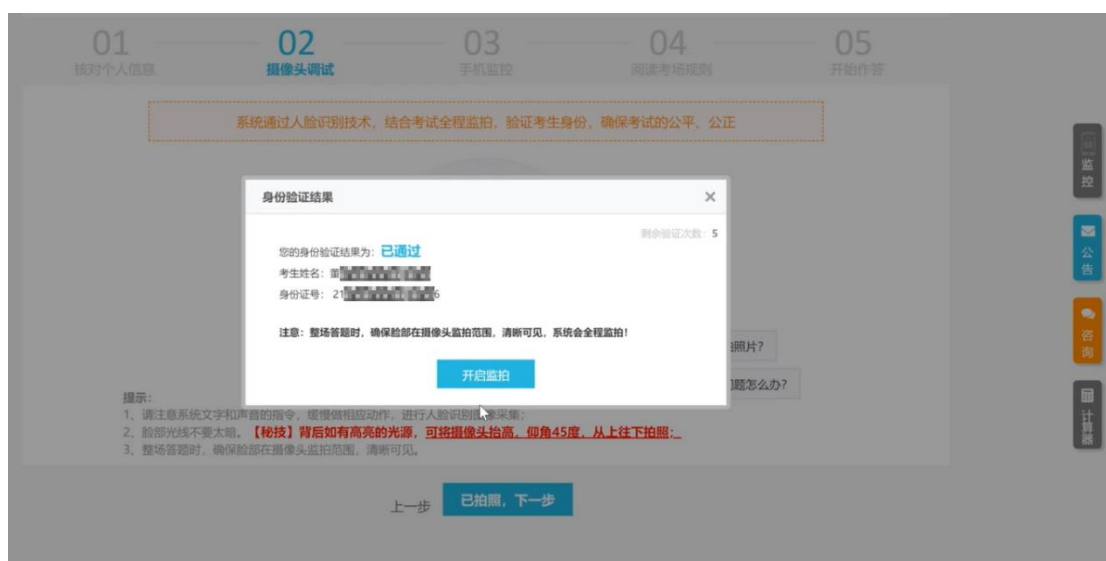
01
核对个人信息

02
摄像头调试

03
手机监控

04
阅读考场规则

05
开始作答

系统通过人脸识别技术，结合考试全程监拍，验证考生身份，确保考试的公平、公正

身份验证结果 ×

剩余验证次数：5

您的身份验证结果为：已通过
考生姓名：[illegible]
身份证号：21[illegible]6

注意：整场答题时，确保脸部在摄像头监拍范围，清晰可见，系统会全程监拍！

开启监拍

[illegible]照片？

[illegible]问题怎么办？

提示：
1、请注意系统文字和声音的指令，缓慢做相应动作，进行人脸识别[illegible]像采集；
2、脸部光线不要太暗。【秘技】背后如有高亮的光源，可将摄像头抬高，仰角45度，从上往下拍照；
3、整场答题时，确保脸部在摄像头监拍范围，清晰可见。

上一步 已拍照，下一步

监控

公告

咨询

计算器